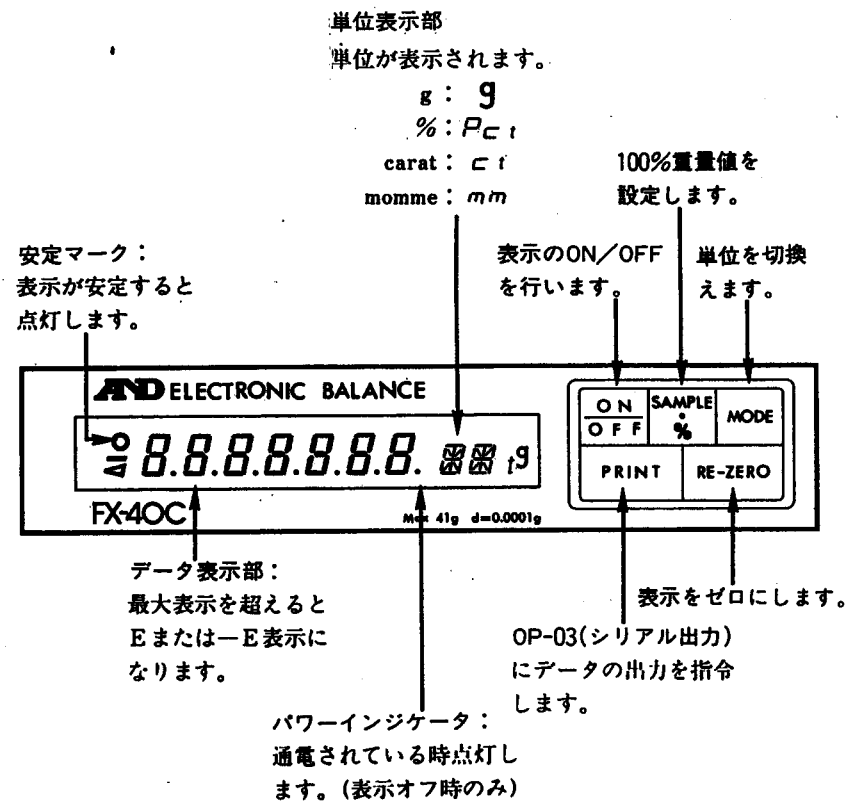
単位表示部
単位が表示されます。
g : g
% : Pct
carat : ct
momme : mm

100%重量値を設定します。

安定マーク：
表示が安定すると点灯します。

表示のON／OFFを行います。

単位を切換えます。

AND ELECTRONIC BALANCE

8.8.8.8.8.8.8.8. g

FX-40C

Max 41g d=0.0001g

ON
OFF

SAMPLE
%

MODE

PRINT

RE-ZERO

データ表示部：
最大表示を超えるとEまたは−E表示になります。

表示をゼロにします。

OP-03(シリアル出力)にデータの出力を指令します。

パワーインジケータ：
通電されている時点灯します。(表示オフ時のみ)